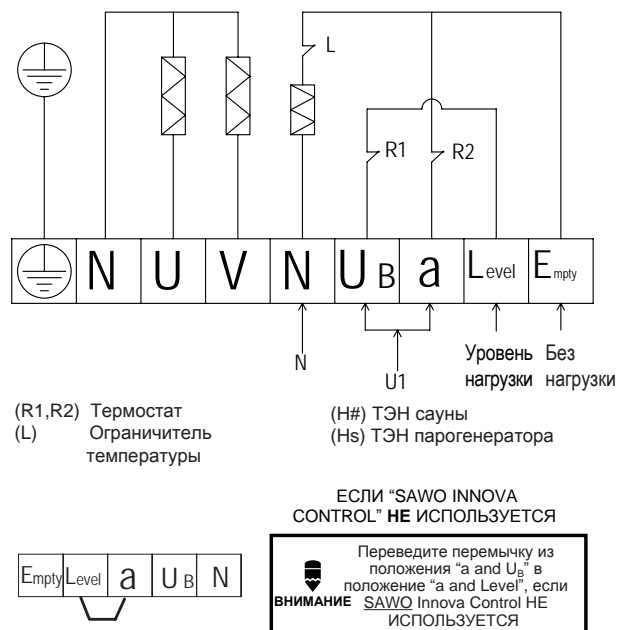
L

R1

R2

N | U | V | N | U B | a | Level | Empty

N

U1

Уровень нагрузки

Без нагрузки

(R1,R2) Термостат
(L) Ограничитель температуры

(H#) ТЭН сауны
(Hs) ТЭН парогенератора

ЕСЛИ "SAWO INNOVA CONTROL" **НЕ** ИСПОЛЬЗУЕТСЯ

Empty | Level | a | U B | N

ВНИМАНИЕ

Переведите перемычку из положения "a and $U_B$" в положение "a and Level", если SAWO Innova Control НЕ ИСПОЛЬЗУЕТСЯ